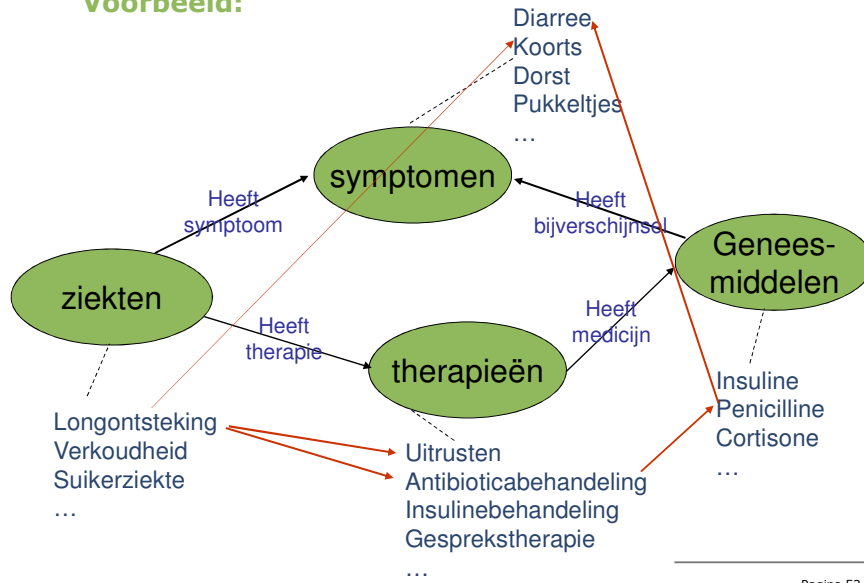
Voorbeeld:

Diarree
Koorts
Dorst
Pukkeltjes
…

symptomen

Heeft symptoom

Heeft bijverschijnsel

Genees-middelen

ziekten

Heeft therapie

therapieën

Heeft medicijn

Insuline
Penicilline
Cortisone
…

Longontsteking
Verkoudheid
Suikerziekte
…

Uitrusten
Antibioticabehandeling
Insulinebehandeling
Gesprekstherapie
…

Pagina 53